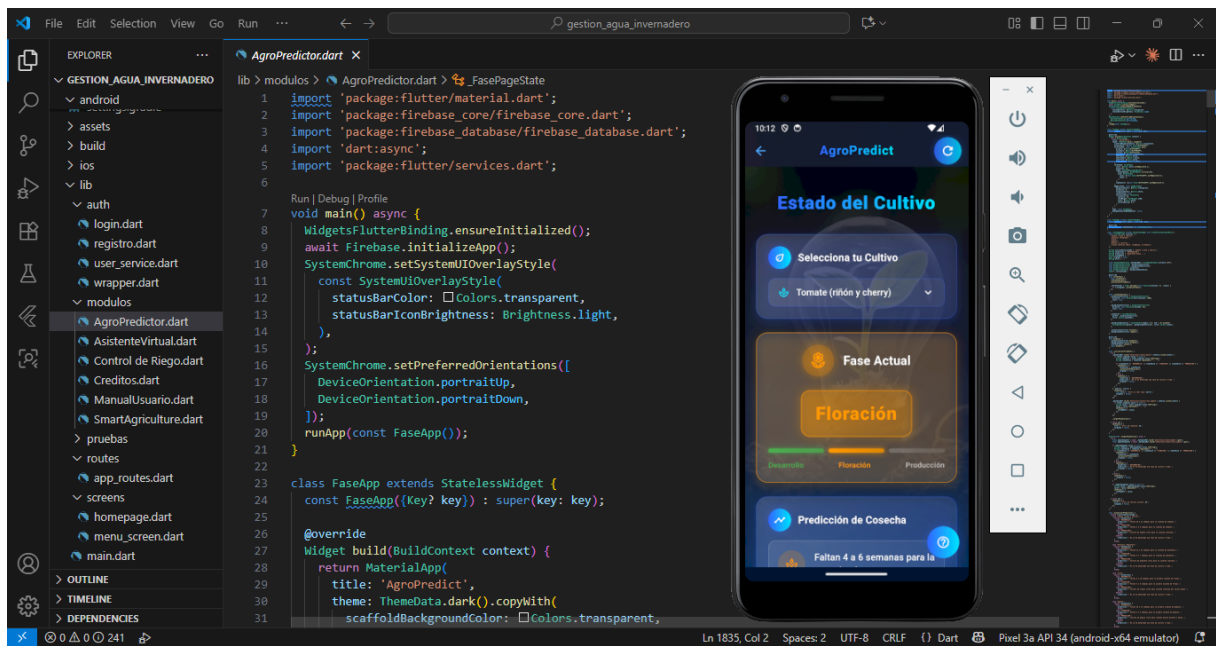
File Edit Selection View Go Run ···

gestion_agua_invernadero

EXPLORER ···

GESTION_AGUA_INVERNADERO
android
assets
build
ios
lib
auth
login.dart
registro.dart
user_service.dart
wrapper.dart
modulos
AgroPredictor.dart
AsistenteVirtual.dart
Control de Riego.dart
Creditos.dart
ManualUsuario.dart
SmartAgriculture.dart
pruebas
routes
app_routes.dart
screens
homepage.dart
menu_screen.dart
main.dart
OUTLINE
TIMELINE
DEPENDENCIES

AgroPredictor.dart ×

lib > modulos > AgroPredictor.dart > _FasePageState

1 import 'package:flutter/material.dart';
2 import 'package:firebase_core/firebase_core.dart';
3 import 'package:firebase_database/firebase_database.dart';
4 import 'dart:async';
5 import 'package:flutter/services.dart';
6
Run | Debug | Profile
7 void main() async {
8 WidgetsFlutterBinding.ensureInitialized();
9 await Firebase.initializeApp();
10 SystemChrome.setSystemUIOverlayStyle(
11 const SystemUiOverlayStyle(
12 statusBarColor: Colors.transparent,
13 statusBarIconBrightness: Brightness.light,
14 ),
15 );
16 SystemChrome.setPreferredOrientations([
17 DeviceOrientation.portraitUp,
18 DeviceOrientation.portraitDown,
19 ]);
20 runApp(const FaseApp());
21 }
22
23 class FaseApp extends StatelessWidget {
24 const FaseApp({Key? key}) : super(key: key);
25
26 @override
27 Widget build(BuildContext context) {
28 return MaterialApp(
29 title: 'AgroPredict',
30 theme: ThemeData.dark().copyWith(
31 scaffoldBackgroundColor: Colors.transparent,

10:12
AgroPredict
Estado del Cultivo
Selecciona tu Cultivo
Tomate (riñón y cherry)
Fase Actual
Floración
Desarrollo Floración Producción
Predicción de Cosecha
Faltan 4 a 6 semanas para la

Ln 1835, Col 2 Spaces: 2 UTF-8 CRLF {} Dart Pixel 3a API 34 (android-x64 emulator)
⊗ 0 ⚠ 0 ⓘ 241